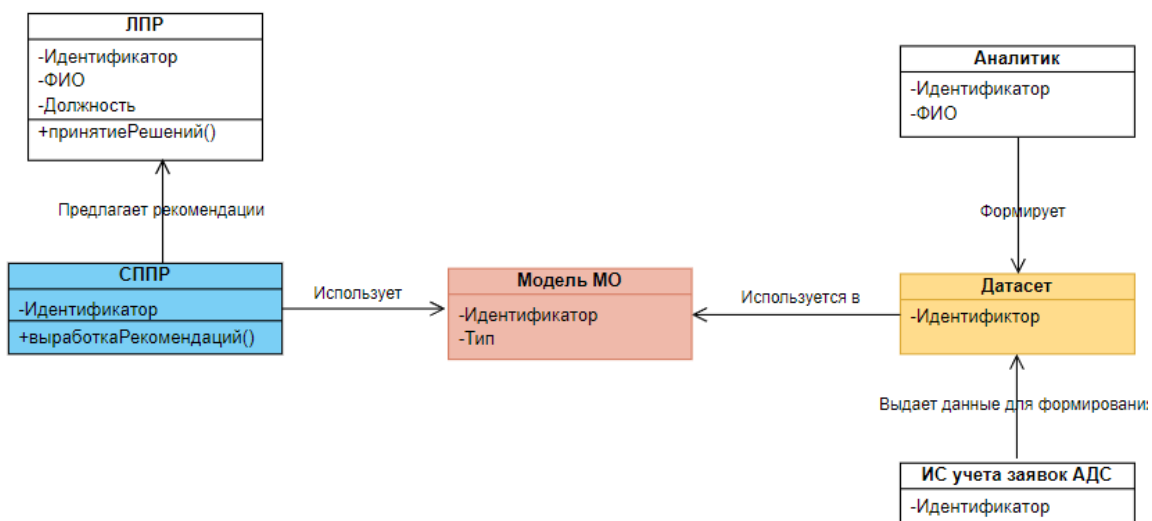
ЛПР

-Идентификатор
-ФИО
-Должность

+принятиеРешений()

Предлагает рекомендации

СППР

-Идентификатор

+выработкаРекомендаций()

Использует

Модель МО

-Идентификатор
-Тип

Используется в

Аналитик

-Идентификатор
-ФИО

Формирует

Датасет

-Идентификтор

Выдает данные для формировани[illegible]

ИС учета заявок АДС

-Идентификатор